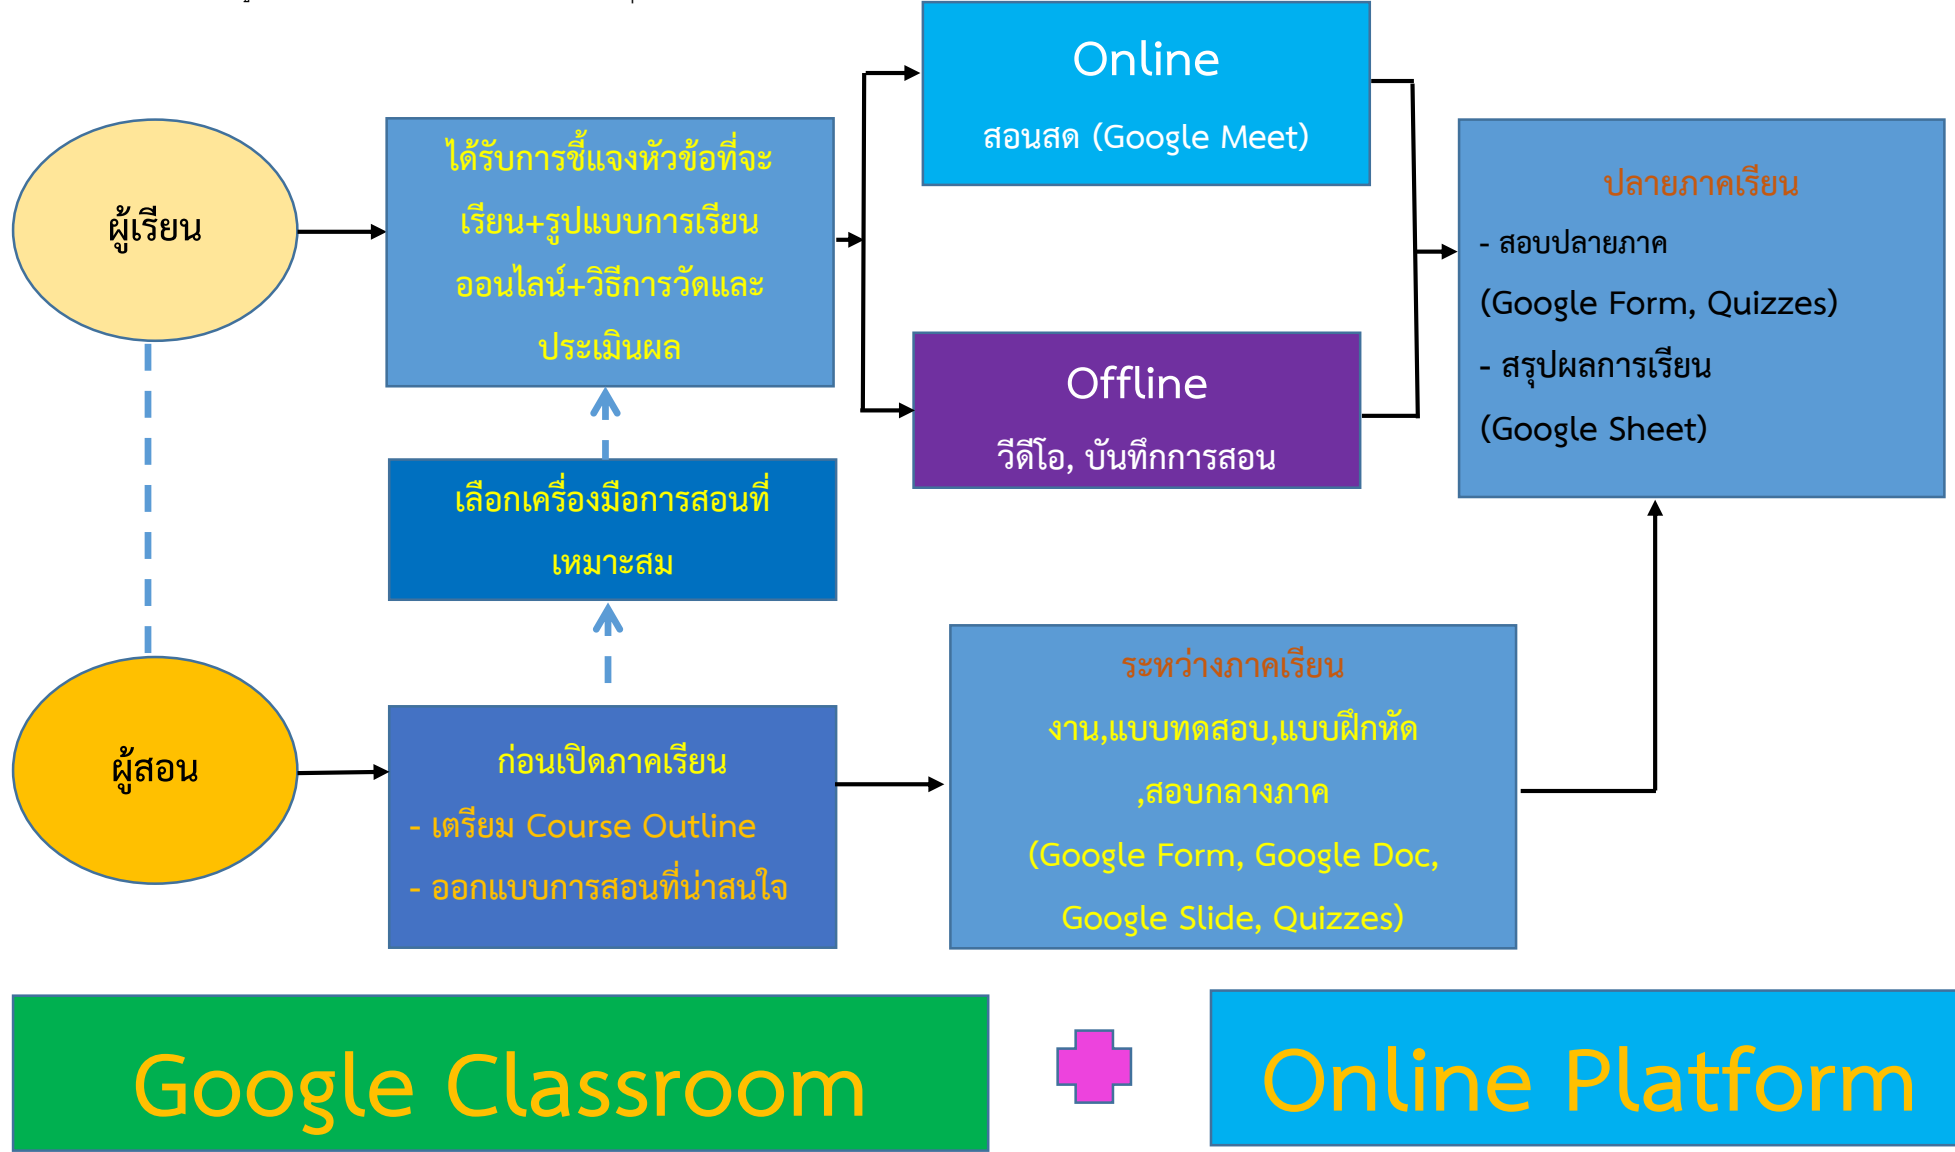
ผู้เรียน

ได้รับการชี้แจงหัวข้อที่จะเรียน+รูปแบบการเรียนออนไลน์+วิธีการวัดและประเมินผล

Online

สอนสด (Google Meet)

Offline

วีดีโอ, บันทึกการสอน

ปลายภาคเรียน

- สอบปลายภาค

(Google Form, Quizzes)

- สรุปผลการเรียน

(Google Sheet)

เลือกเครื่องมือการสอนที่เหมาะสม

ผู้สอน

ก่อนเปิดภาคเรียน

- เตรียม Course Outline

- ออกแบบการสอนที่น่าสนใจ

ระหว่างภาคเรียน

งาน,แบบทดสอบ,แบบฝึกหัด ,สอบกลางภาค

(Google Form, Google Doc, Google Slide, Quizzes)

Google Classroom

Online Platform